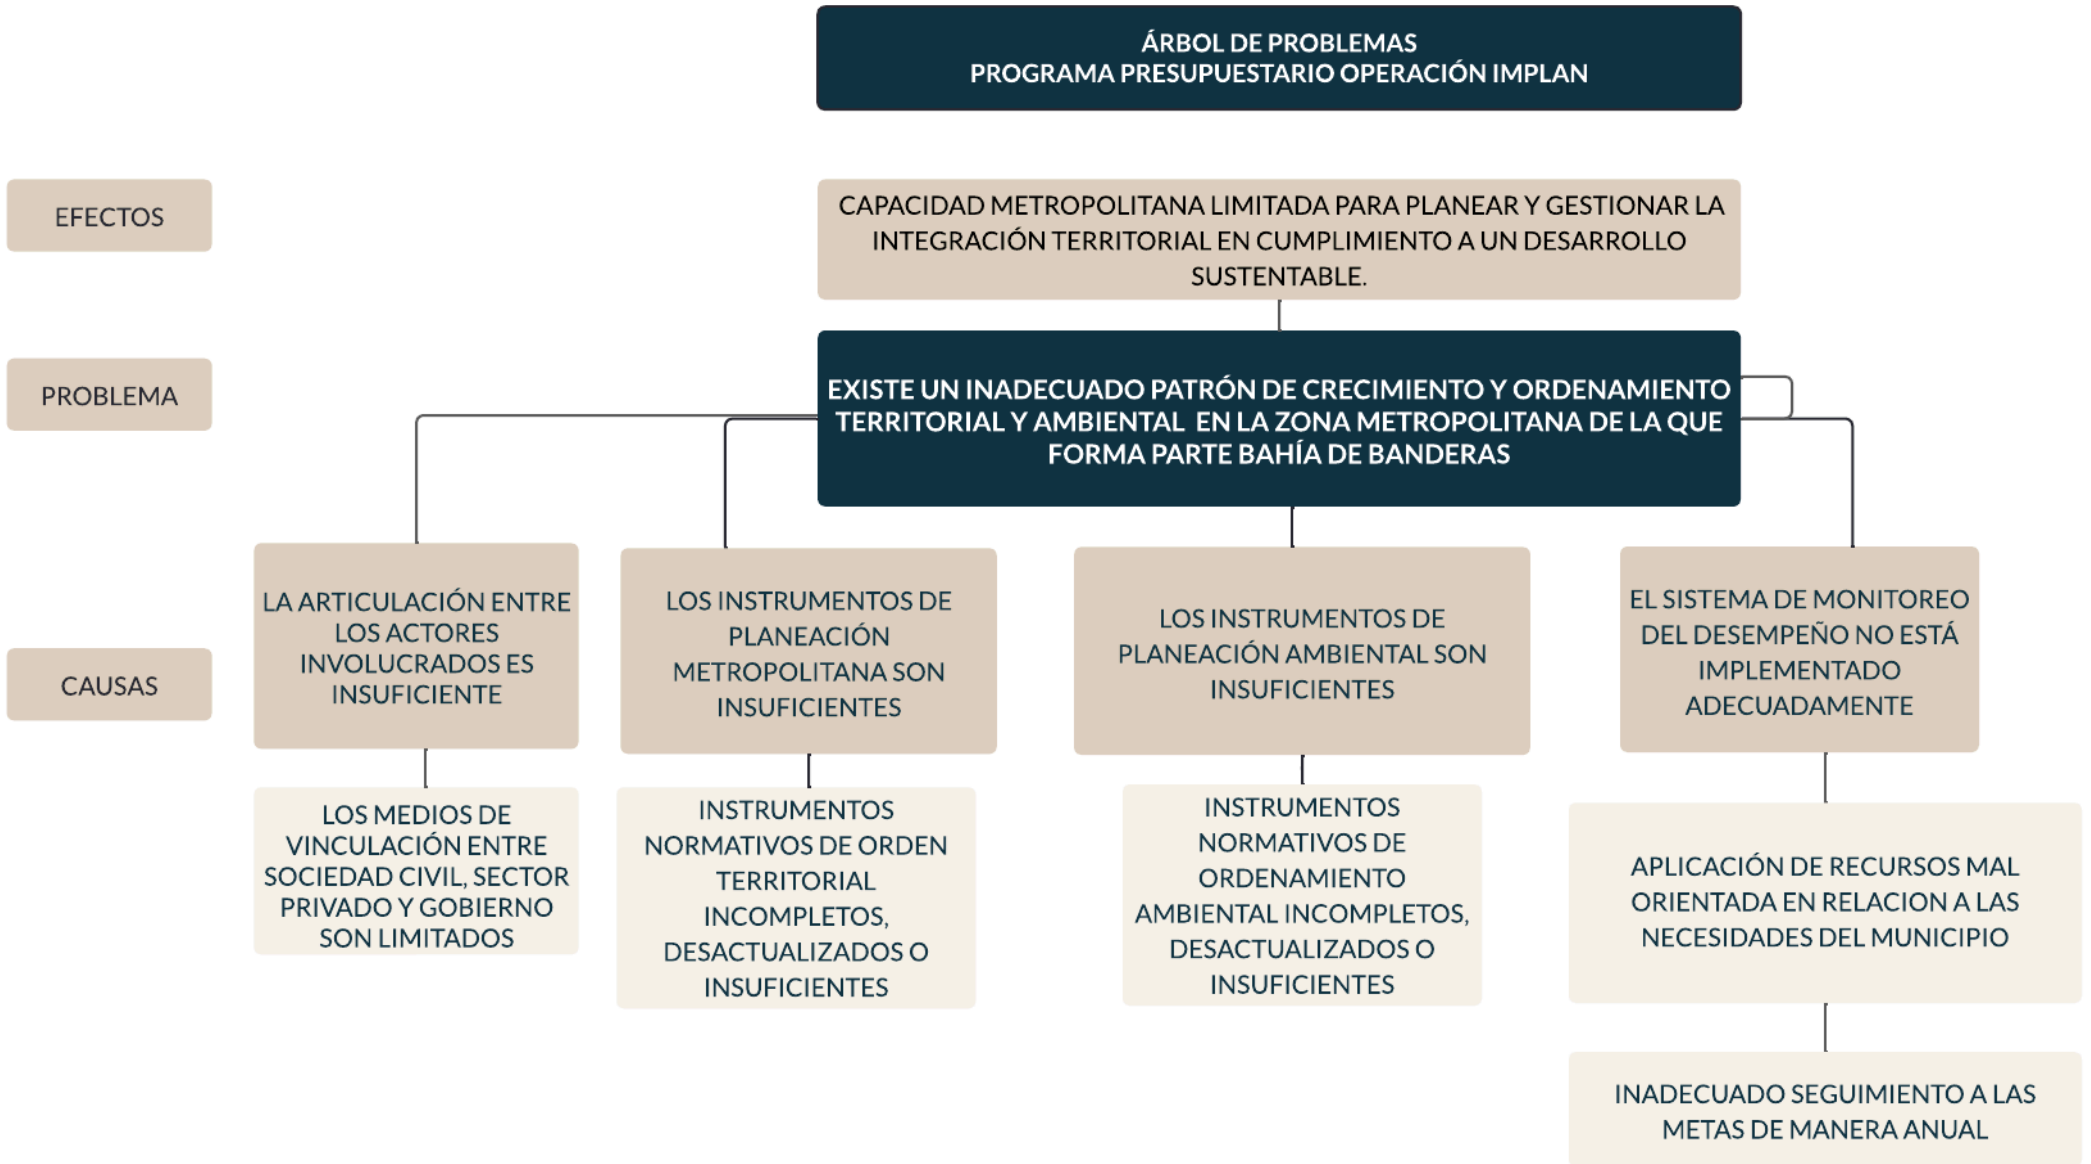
ÁRBOL DE PROBLEMAS
PROGRAMA PRESUPUESTARIO OPERACIÓN IMPLAN

EFECTOS

CAPACIDAD METROPOLITANA LIMITADA PARA PLANEAR Y GESTIONAR LA INTEGRACIÓN TERRITORIAL EN CUMPLIMIENTO A UN DESARROLLO SUSTENTABLE.

PROBLEMA

EXISTE UN INADECUADO PATRÓN DE CRECIMIENTO Y ORDENAMIENTO TERRITORIAL Y AMBIENTAL EN LA ZONA METROPOLITANA DE LA QUE FORMA PARTE BAHÍA DE BANDERAS

CAUSAS

LA ARTICULACIÓN ENTRE LOS ACTORES INVOLUCRADOS ES INSUFICIENTE

LOS INSTRUMENTOS DE PLANEACIÓN METROPOLITANA SON INSUFICIENTES

LOS INSTRUMENTOS DE PLANEACIÓN AMBIENTAL SON INSUFICIENTES

EL SISTEMA DE MONITOREO DEL DESEMPEÑO NO ESTÁ IMPLEMENTADO ADECUADAMENTE

LOS MEDIOS DE VINCULACIÓN ENTRE SOCIEDAD CIVIL, SECTOR PRIVADO Y GOBIERNO SON LIMITADOS

INSTRUMENTOS NORMATIVOS DE ORDEN TERRITORIAL INCOMPLETOS, DESACTUALIZADOS O INSUFICIENTES

INSTRUMENTOS NORMATIVOS DE ORDENAMIENTO AMBIENTAL INCOMPLETOS, DESACTUALIZADOS O INSUFICIENTES

APLICACIÓN DE RECURSOS MAL ORIENTADA EN RELACION A LAS NECESIDADES DEL MUNICIPIO

INADECUADO SEGUIMIENTO A LAS METAS DE MANERA ANUAL